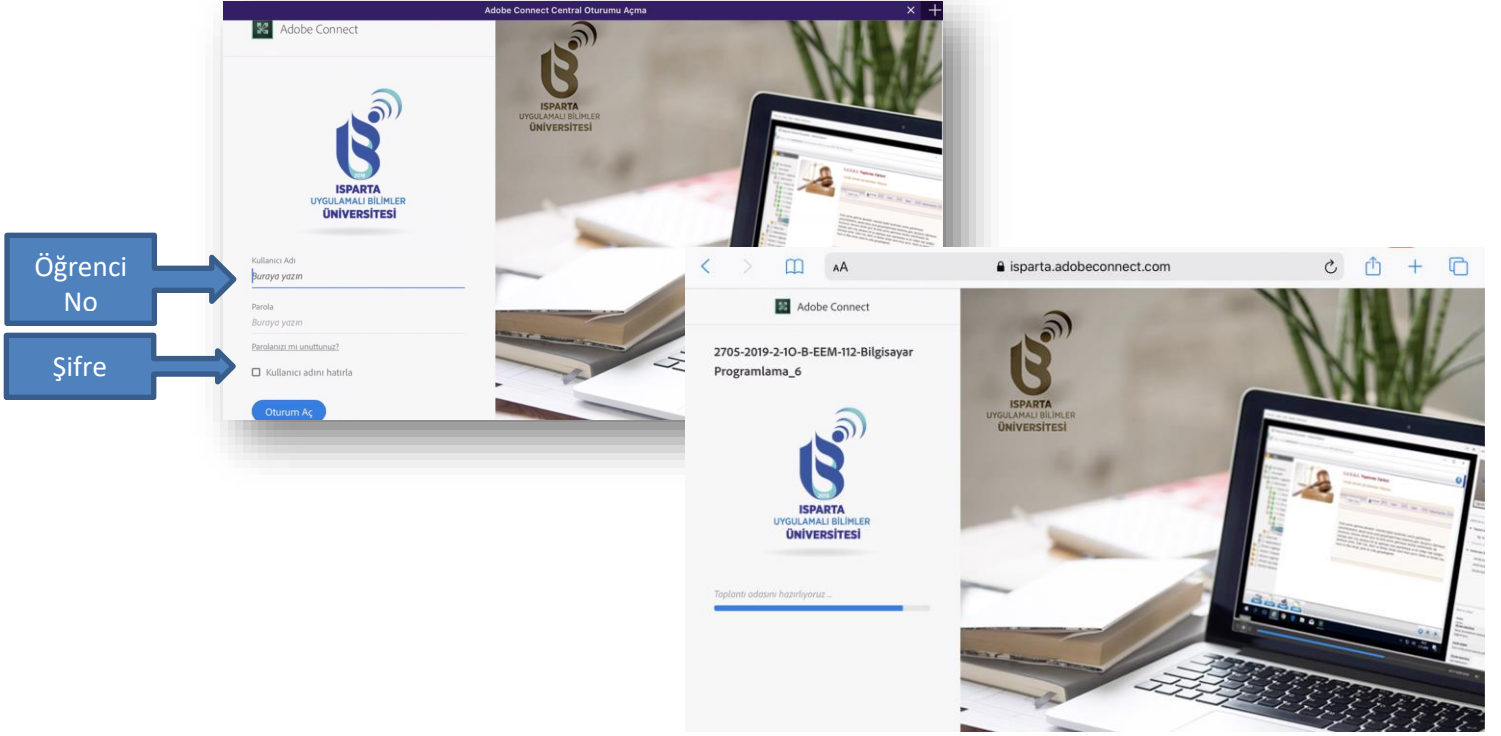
Adobe Connect Central Oturumu Açma

Adobe Connect

2018
ISPARTA
UYGULAMALI BİLİMLER
ÜNİVERSİTESİ

ISPARTA
UYGULAMALI BİLİMLER
ÜNİVERSİTESİ

Öğrenci No

Kullanıcı Adı
Buraya yazın

Parola
Buraya yazın

Şifre

Parolanızı mı unuttunuz?

Kullanıcı adını hatırla

Oturum Aç

AA isparta.adobeconnect.com

Adobe Connect

2705-2019-2-1O-B-EEM-112-Bilgisayar Programlama_6

2018
ISPARTA
UYGULAMALI BİLİMLER
ÜNİVERSİTESİ

ISPARTA
UYGULAMALI BİLİMLER
ÜNİVERSİTESİ

Toplantı odasını hazırlıyoruz ...